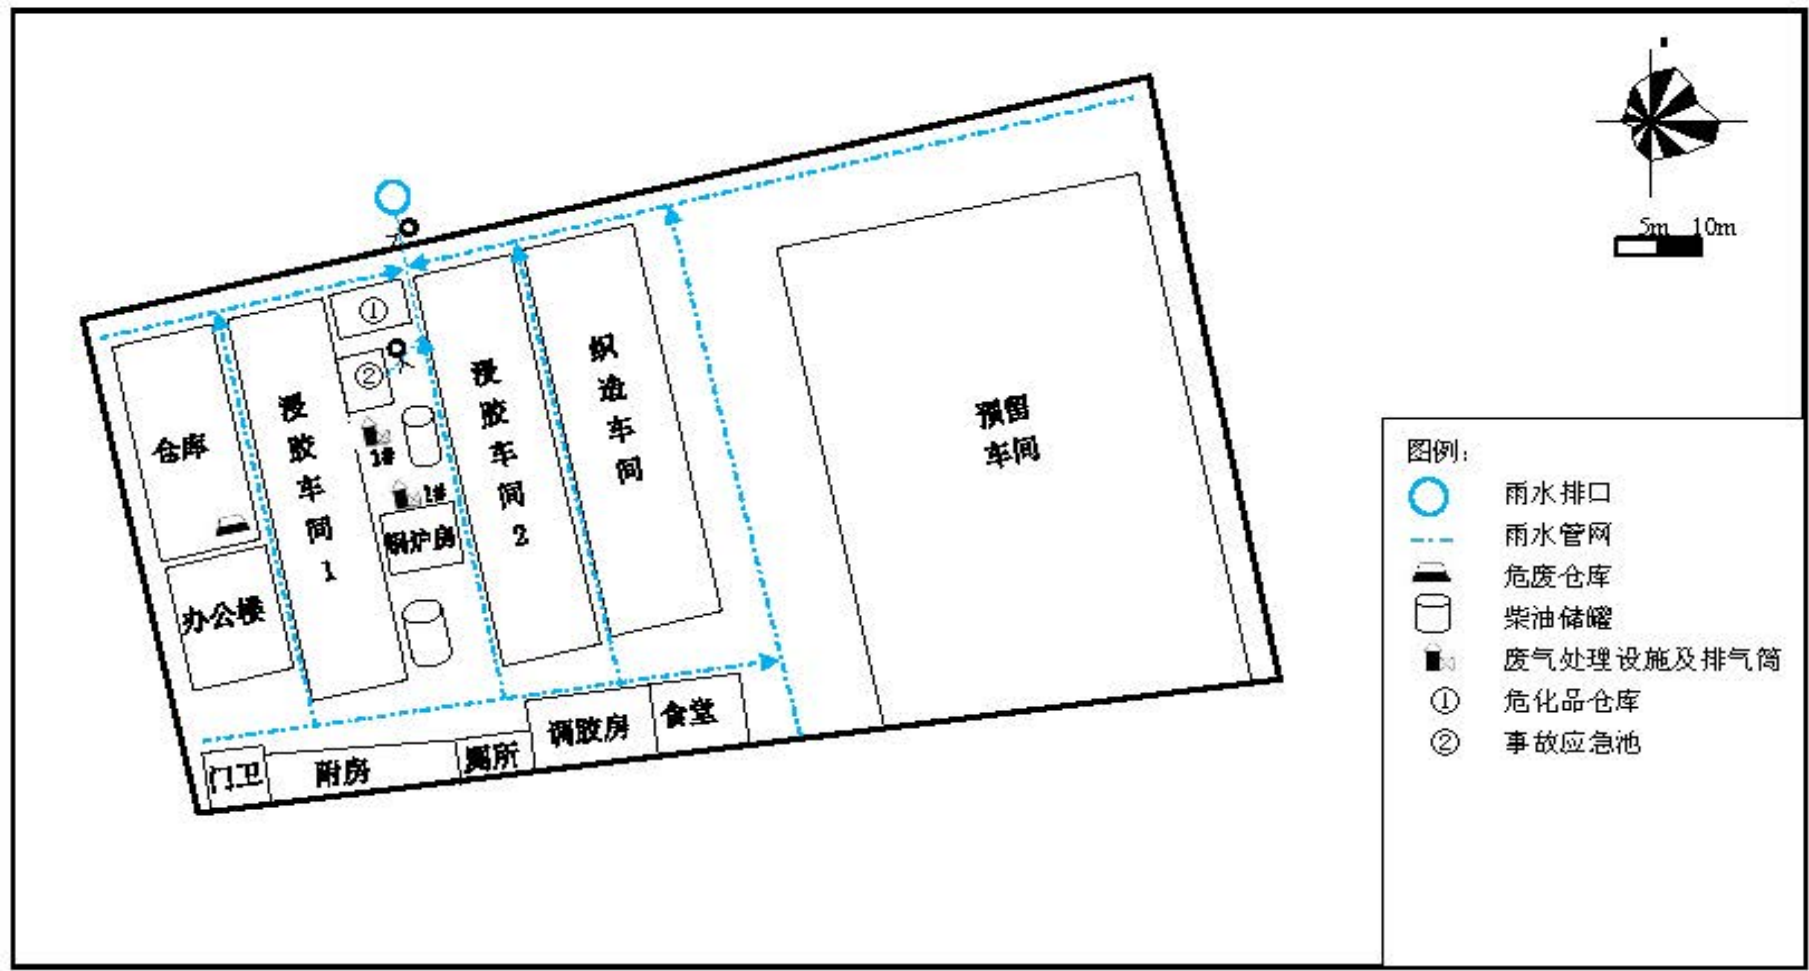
①

②

仓库

浸胶车间1

1#

1#

锅炉房

浸胶车间2

织造车间

预留车间

办公楼

门卫

附房

厕所

调胶房

食堂

5m 10m

图例:

雨水排口

雨水管网

危废仓库

柴油储罐

废气处理设施及排气筒

① 危化品仓库

② 事故应急池